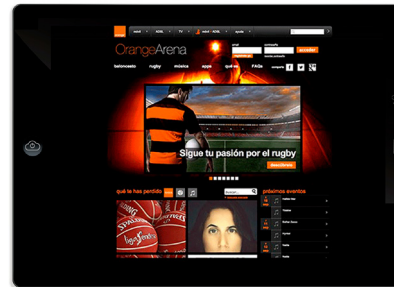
móvil · ADSL | TV | móvil · ADSL | ayuda

OrangeArena

email
contraseña
acceder

baloncesto | rugby | música | apps | qué es | FAQs

Sigue tu pasión por el rugby
descúbrelo

qué te has perdido
próximos eventos